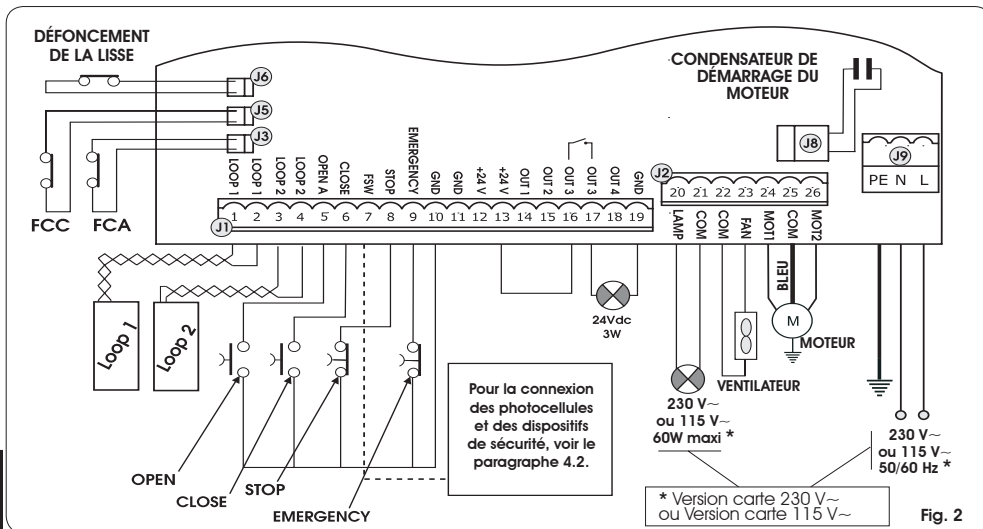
DÉFONCEMENT DE LA LISSE

J6

J5

J3

FCC FCA

CONDENSATEUR DE DÉMARRAGE DU MOTEUR

J8

J9

PE N L

J2

J1

LOOP 1 LOOP 1 LOOP 2 LOOP 2 OPEN A CLOSE FSW STOP EMERGENCY GND GND +24 V +24 V OUT 1 OUT 2 OUT 3 OUT 3 OUT 4 GND

1 2 3 4 5 6 7 8 9 10 11 12 13 14 15 16 17 18 19

20 21 22 23 24 25 26

LAMP COM COM FAN MOT1 COM MOT2

BLEU

M

MOTEUR

VENTILATEUR

24Vdc 3W

Loop 1

Loop 2

Pour la connexion des photocellules et des dispositifs de sécurité, voir le paragraphe 4.2.

230 V~ ou 115 V~ 60W maxi *

230 V~ ou 115 V~ 50/60 Hz *

OPEN

CLOSE

STOP

EMERGENCY

* Version carte 230 V~ ou Version carte 115 V~

Fig. 2